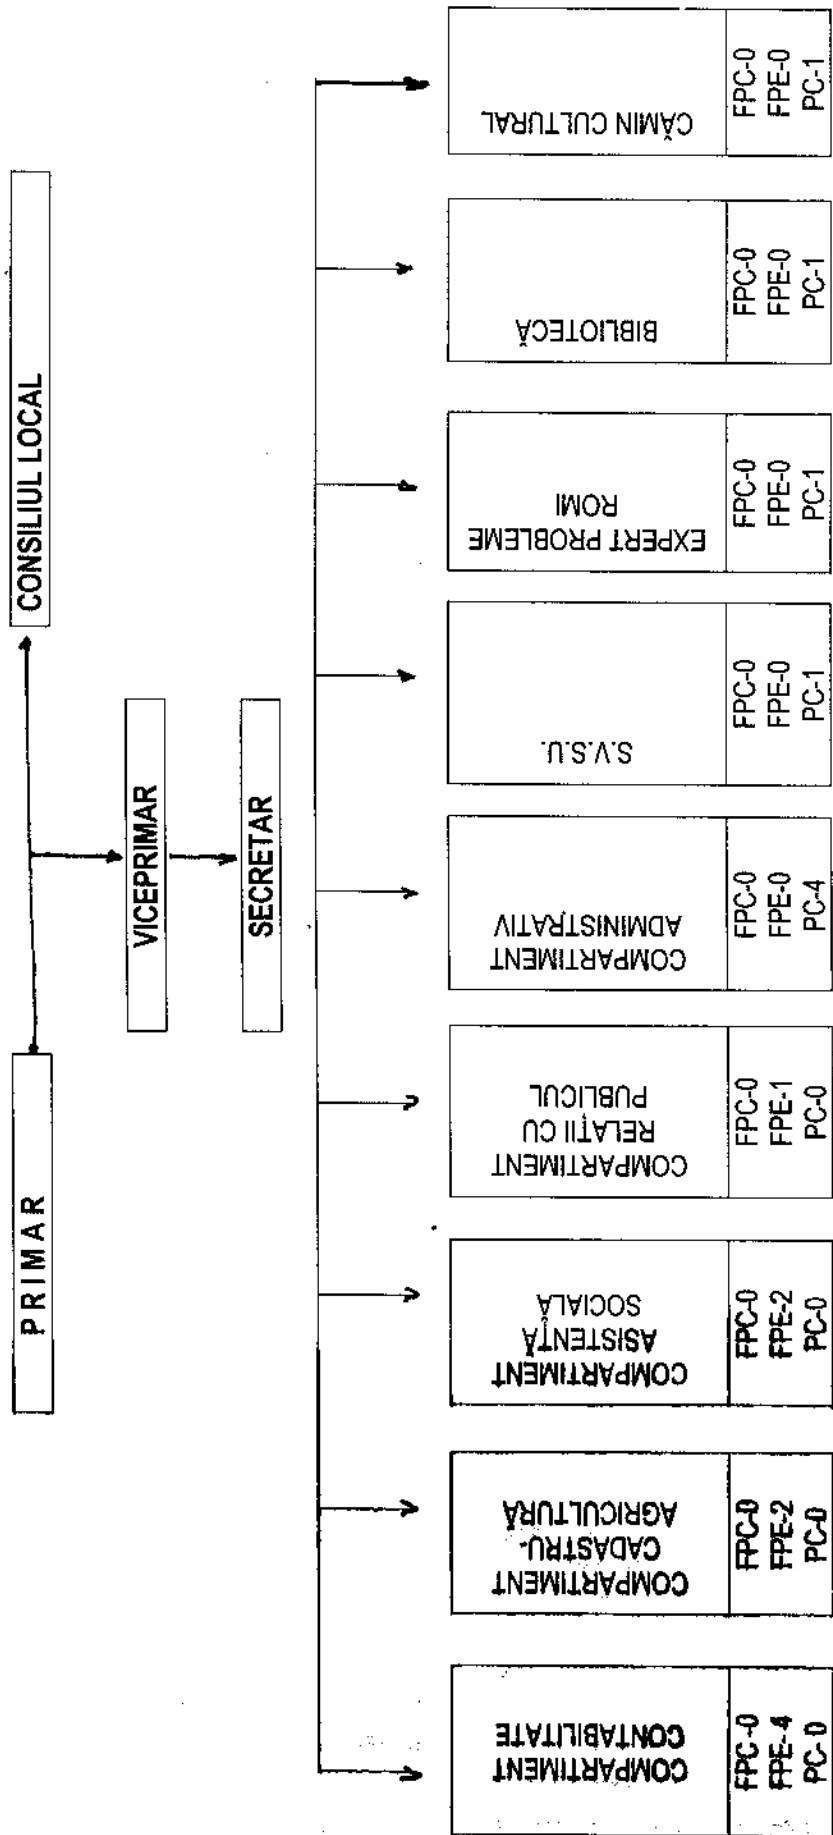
PRIMAR

VICEPRIMAR

CONSILIUL LOCAL

SECRETAR

COMPARTIMENT CONTABILITATE
FPC-0
FPE-4
PC-0

COMPARTIMENT CADASTRU-AGRICULTURĂ
FPC-0
FPE-2
PC-0

COMPARTIMENT ASISTENȚĂ SOCIALA
FPC-0
FPE-2
PC-0

COMPARTIMENT RELAȚII CU PUBLICUL
FPC-0
FPE-1
PC-0

COMPARTIMENT ADMINISTRATIV
FPC-0
FPE-0
PC-4

S.V.S.U.
FPC-0
FPE-0
PC-1

EXPERT PROBLEME ROMI
FPC-0
FPE-0
PC-1

BIBLIOTECĂ
FPC-0
FPE-0
PC-1

CĂMIN CULTURAL
FPC-0
FPE-0
PC-1